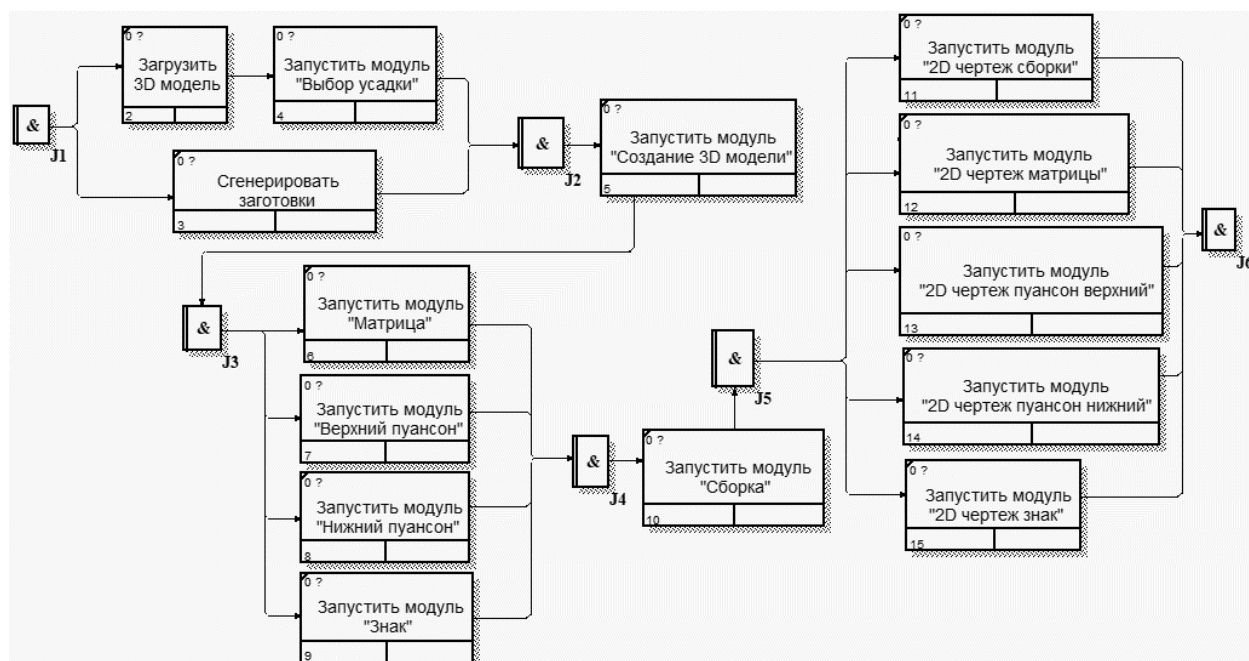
&
J1

0 ?
Загрузить 3D модель
2

0 ?
Запустить модуль "Выбор усадки"
4

0 ?
Сгенерировать заготовки
3

&
J2

0 ?
Запустить модуль "Создание 3D модели"
5

&
J3

0 ?
Запустить модуль "Матрица"
6

0 ?
Запустить модуль "Верхний пуансон"
7

0 ?
Запустить модуль "Нижний пуансон"
8

0 ?
Запустить модуль "Знак"
9

&
J4

0 ?
Запустить модуль "Сборка"
10

&
J5

0 ?
Запустить модуль "2D чертеж сборки"
11

0 ?
Запустить модуль "2D чертеж матрицы"
12

0 ?
Запустить модуль "2D чертеж пуансон верхний"
13

0 ?
Запустить модуль "2D чертеж пуансон нижний"
14

0 ?
Запустить модуль "2D чертеж знак"
15

&
J6